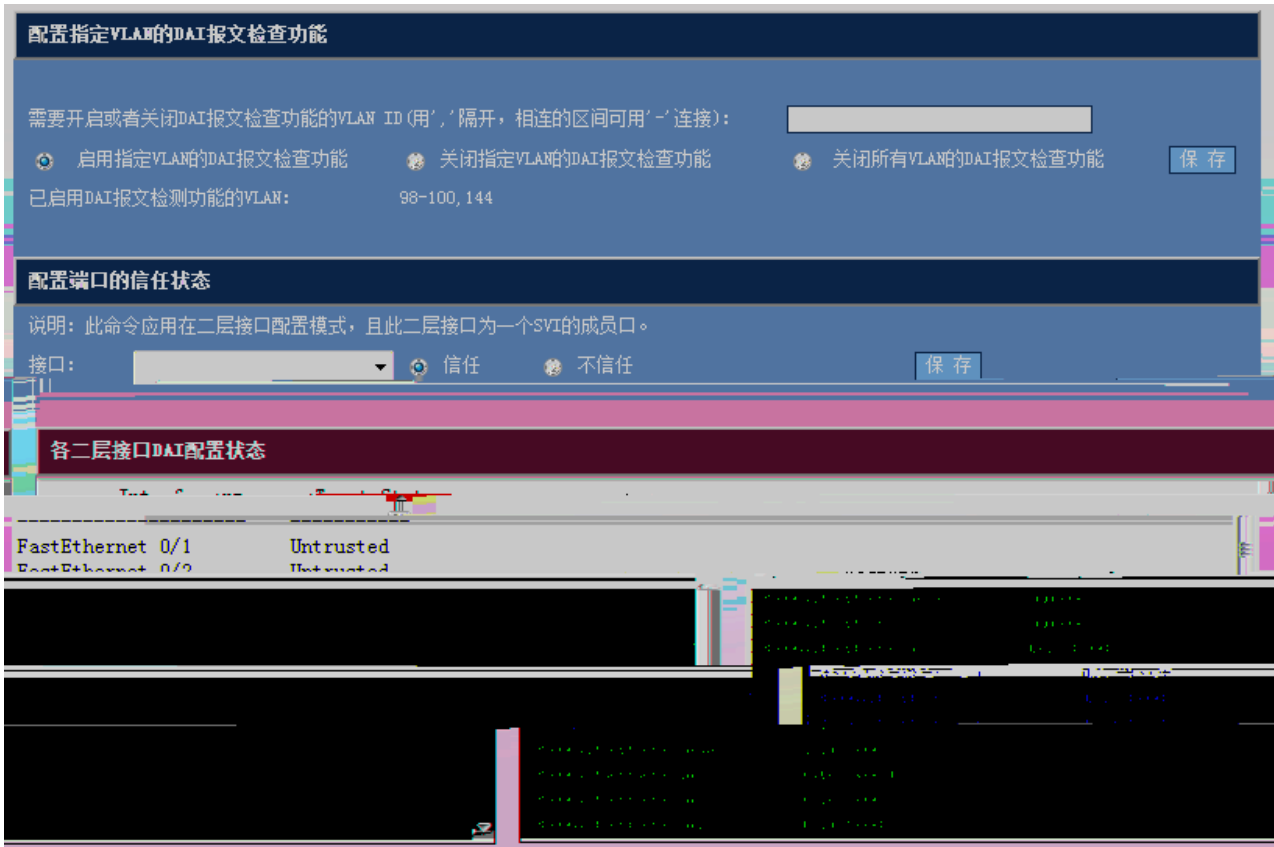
配置指定VLAN的DAI报文检查功能

需要开启或者关闭DAI报文检查功能的VLAN ID(用','隔开，相连的区间可用'-'连接):

启用指定VLAN的DAI报文检查功能　关闭指定VLAN的DAI报文检查功能　关闭所有VLAN的DAI报文检查功能　保 存

已启用DAI报文检测功能的VLAN: 98-100,144

配置端口的信任状态

说明：此命令应用在二层接口配置模式，且此二层接口为一个SVI的成员口。

接口: 　信任　不信任　保 存

各二层接口DAI配置状态

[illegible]

FastEthernet 0/1 Untrusted
FastEthernet 0/2 Untrusted

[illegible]